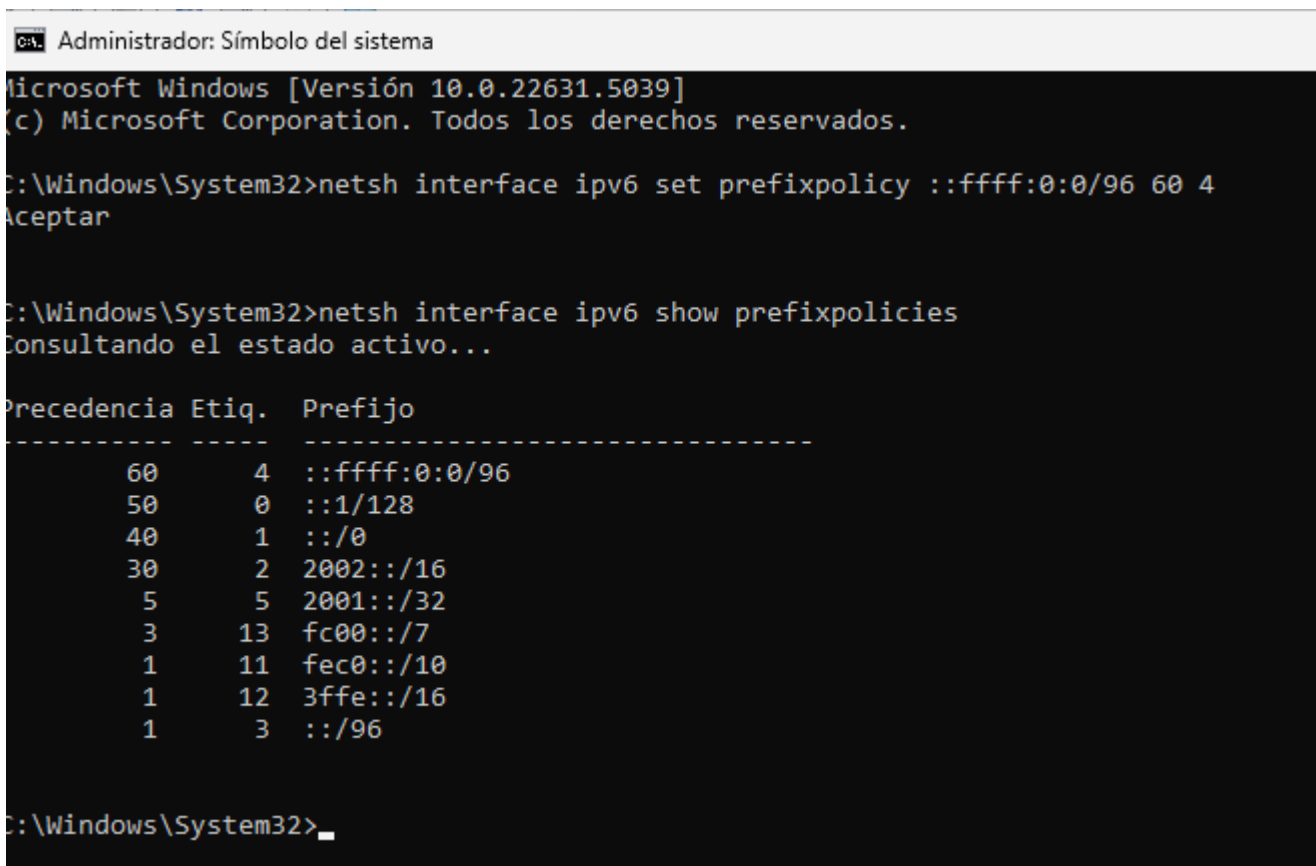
Administrador: Símbolo del sistema

icrosoft Windows [Versión 10.0.22631.5039]
c) Microsoft Corporation. Todos los derechos reservados.

:\Windows\System32>netsh interface ipv6 set prefixpolicy ::ffff:0:0/96 60 4
ceptar

:\Windows\System32>netsh interface ipv6 show prefixpolicies
onsultando el estado activo...

| recedencia | Etiq. | Prefijo |
|---|---|---|
| 60 | 4 | ::ffff:0:0/96 |
| 50 | 0 | ::1/128 |
| 40 | 1 | ::/0 |
| 30 | 2 | 2002::/16 |
| 5 | 5 | 2001::/32 |
| 3 | 13 | fc00::/7 |
| 1 | 11 | fec0::/10 |
| 1 | 12 | 3ffe::/16 |
| 1 | 3 | ::/96 |

:\Windows\System32>_